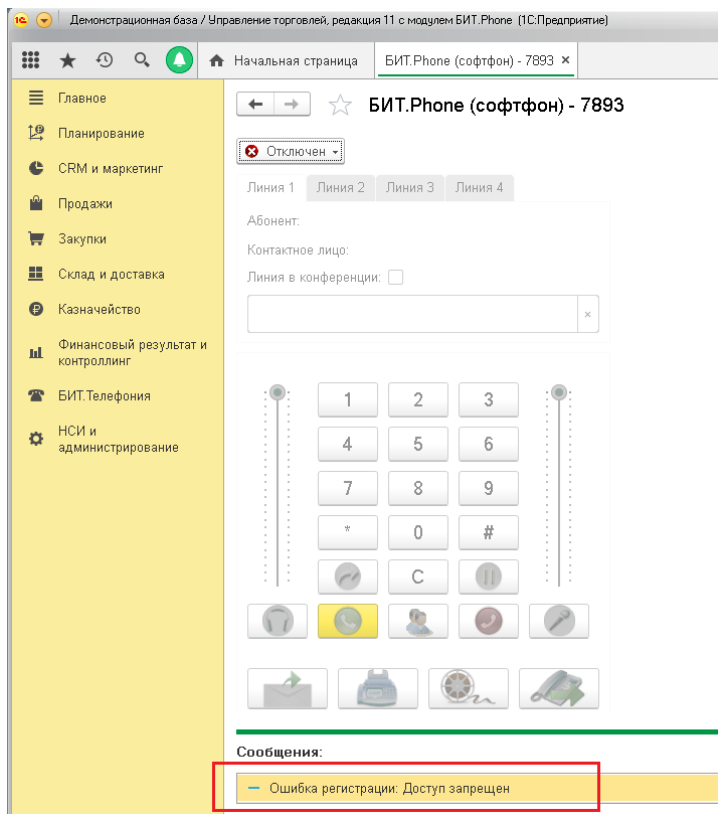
1С Демонстрационная база / Управление торговлей, редакция 11 с модулем БИТ.Phone (1С:Предприятие)

Начальная страница
БИТ.Phone (софтфон) - 7893 ×

Главное
Планирование
CRM и маркетинг
Продажи
Закупки
Склад и доставка
Казначейство
Финансовый результат и контроллинг
БИТ.Телефония
НСИ и администрирование

БИТ.Phone (софтфон) - 7893

Отключен

Линия 1
Линия 2
Линия 3
Линия 4

Абонент:
Контактное лицо:
Линия в конференции:

1
2
3
4
5
6
7
8
9
*
0
#
C

Сообщения:
– Ошибка регистрации: Доступ запрещен